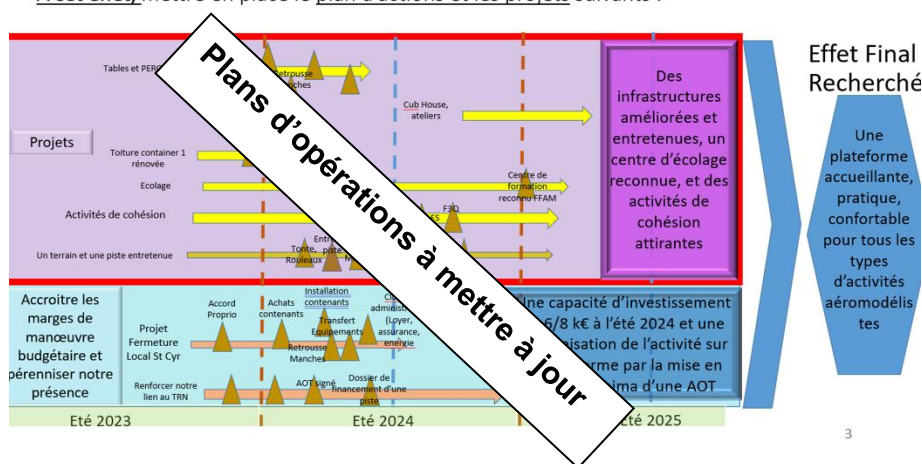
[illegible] mettre en place le plan d'actions et les projets suivants :

Plans d'opérations à mettre à jour

Effet Final Recherché

Projets

Tables et PERC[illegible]

Retrousse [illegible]ches

Cub House, ateliers

Toiture container 1 rénovée

Ecolage

Centre de formation reconnu FFAM

Activités de cohésion

F3Q

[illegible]S

Un terrain et une piste entretenue

Tonte, Rouleaux

Entr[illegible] piste

M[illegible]

Des infrastructures améliorées et entretenues, un centre d'écolage reconnue, et des activités de cohésion attirantes

Une plateforme accueillante, pratique, confortable pour tous les types d'activités aéromodélis tes

Accroitre les marges de manœuvre budgétaire et pérenniser notre présence

Projet Fermeture Local St Cyr

Accord Proprio

Achats contenants

Installation contenants

Transfert Equipements

Cl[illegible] administ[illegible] (Loyer, assurance, énergie

Retrousse Manches

Renforcer notre lien au TRN

AOT signé

Dossier de financement d'une piste

Une capacité d'investissement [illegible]6/8 k€ à l'été 2024 et une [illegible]nisation de l'activité sur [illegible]rme par la mise en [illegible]ima d'une AOT

Eté 2023

Eté 2024

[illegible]té 2025

3